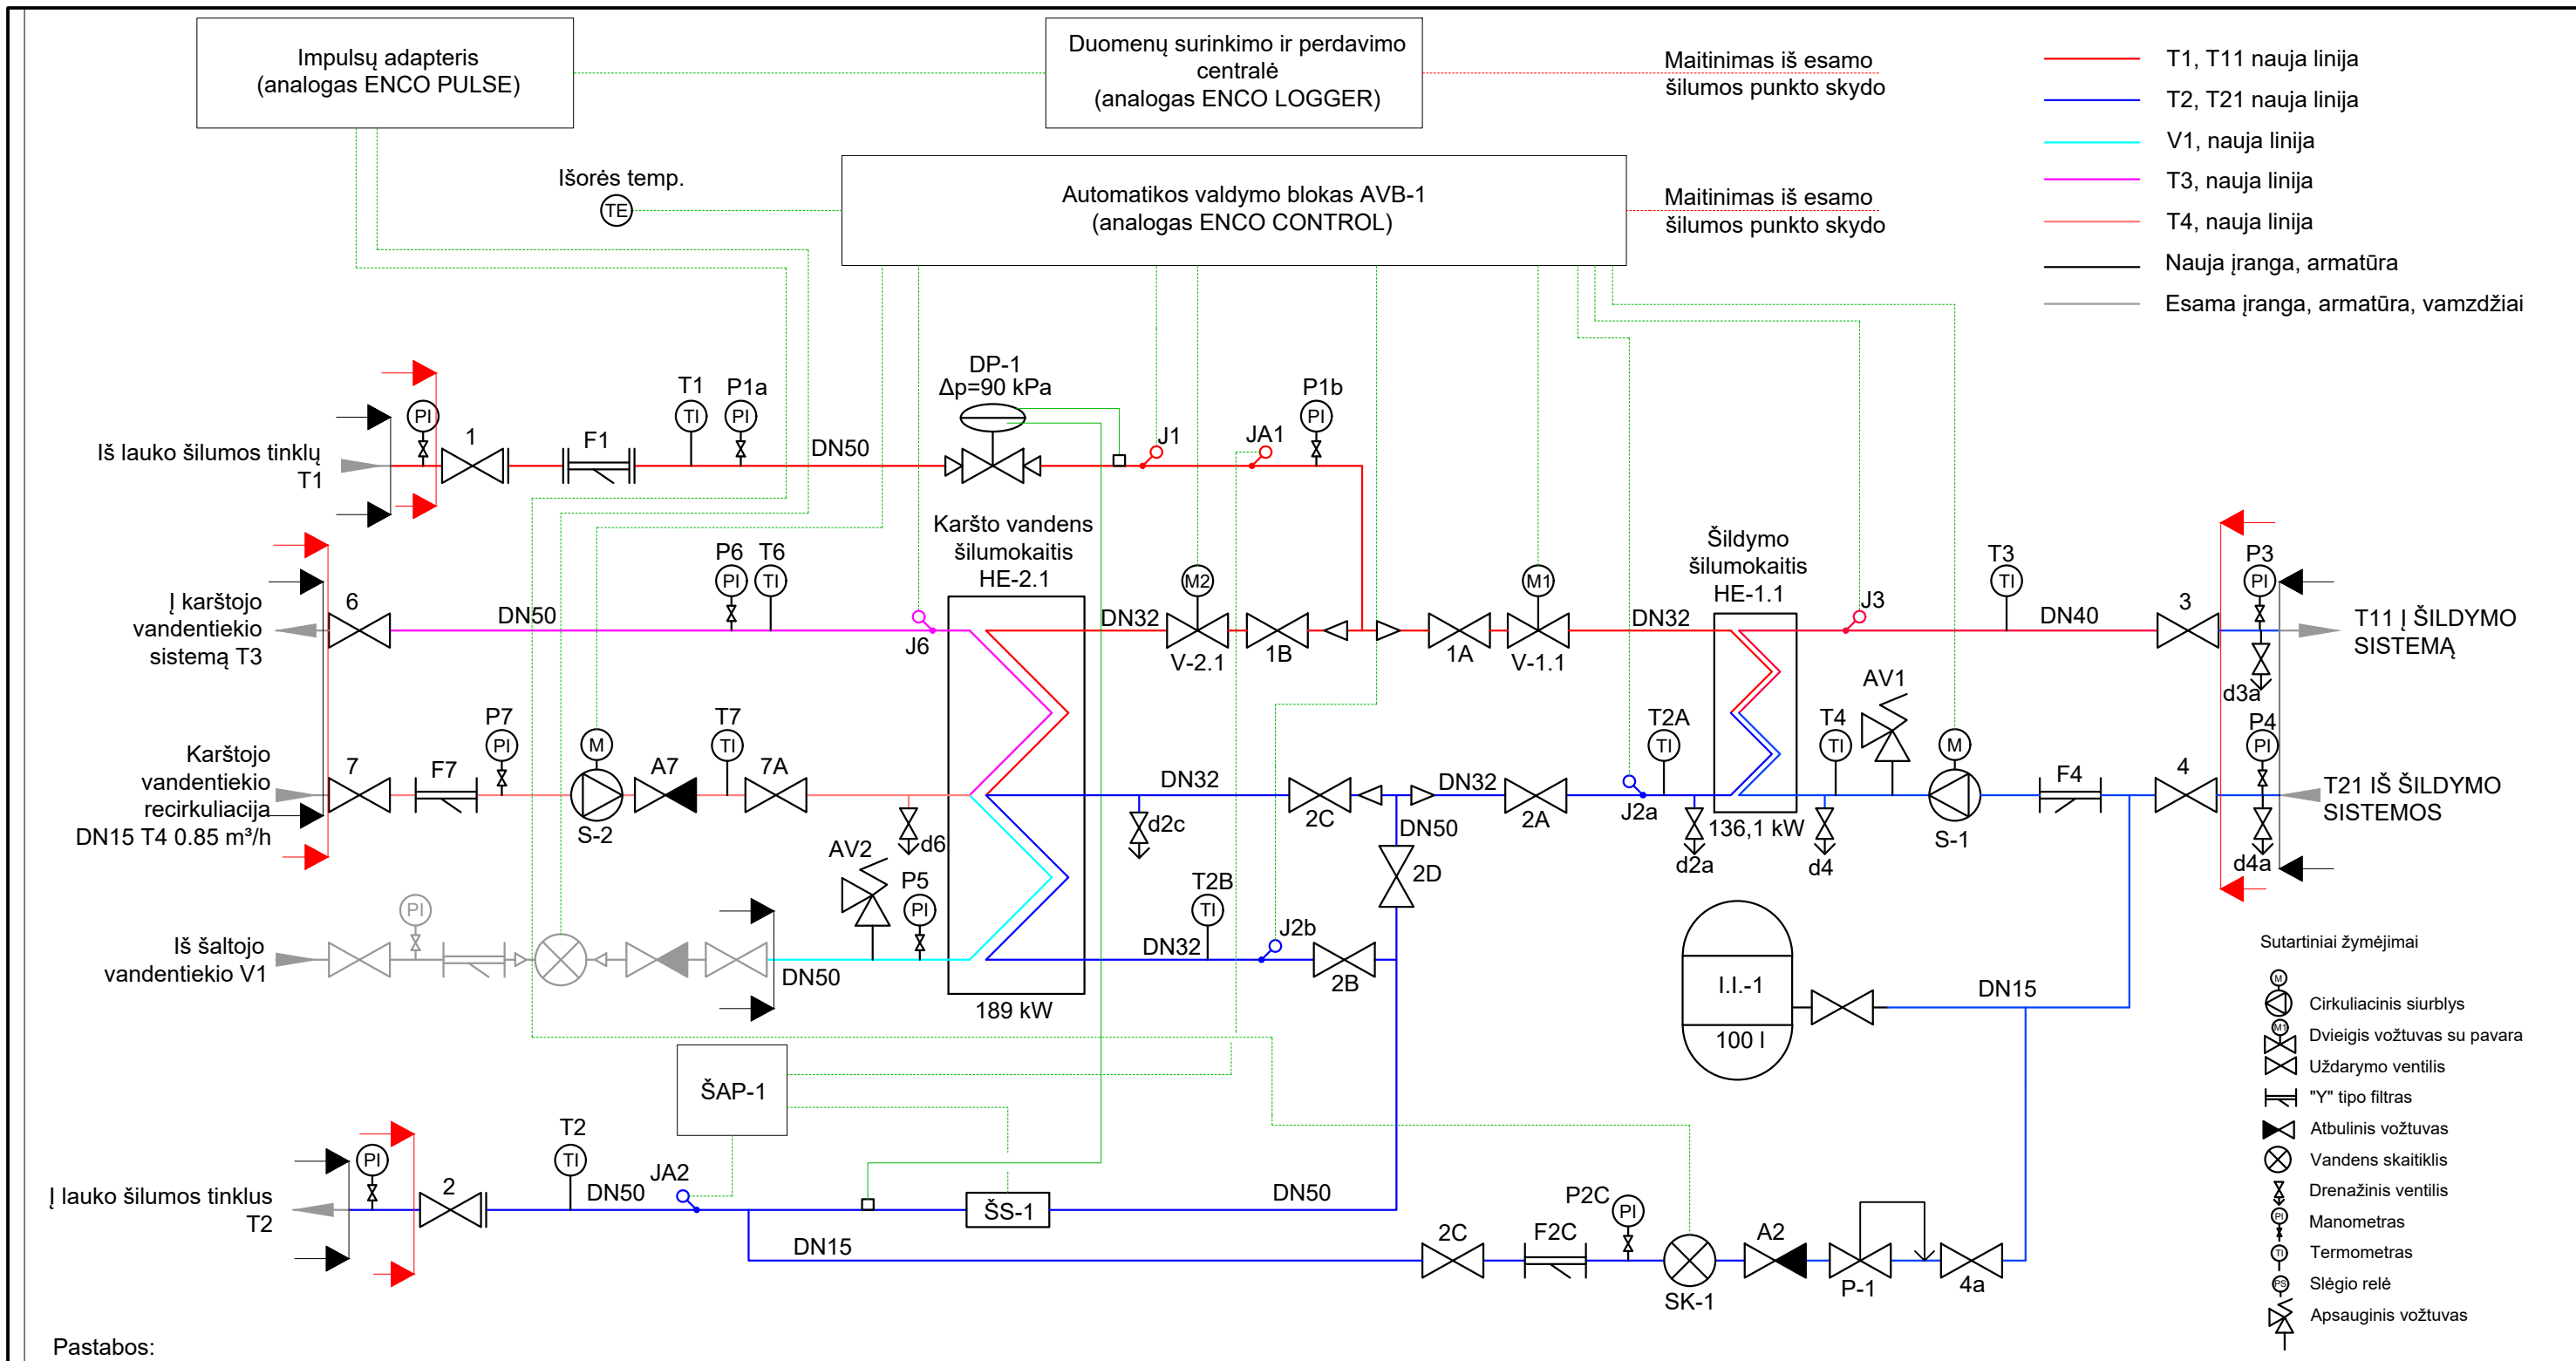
Impulsų adapteris
(analogas ENCO PULSE)

Duomenų surinkimo ir perdavimo centralė
(analogas ENCO LOGGER)

Maitinimas iš esamo šilumos punkto skydo

T1, T11 nauja linija
T2, T21 nauja linija
V1, nauja linija
T3, nauja linija
T4, nauja linija
Nauja įranga, armatūra
Esama įranga, armatūra, vamzdžiai

Išorės temp.
TE

Automatikos valdymo blokas AVB-1
(analogas ENCO CONTROL)

Maitinimas iš esamo šilumos punkto skydo

DP-1
Δp=90 kPa

Iš lauko šilumos tinklų T1
PI 1 F1 T1 TI P1a PI DN50 J1 JA1 P1b PI

Karšto vandens šilumokaitis HE-2.1

Šildymo šilumokaitis HE-1.1

Į karštojo vandentiekio sistemą T3
6 DN50 P6 PI T6 TI J6 DN32 M2 V-2.1 1B 1A M1 V-1.1 DN32 J3 T3 TI DN40 3 P3 PI T11 Į ŠILDYMO SISTEMĄ d3a

Karštojo vandentiekio recirkuliacija DN15 T4 0.85 m³/h
7 F7 P7 PI M S-2 A7 T7 TI 7A d6 DN32 d2c 2C DN32 2A J2a T2A TI 136,1 kW d2a T4 TI d4 AV1 M S-1 F4 4 P4 PI T21 IŠ ŠILDYMO SISTEMOS d4a DN50 2D

AV2 P5 PI T2B TI J2b 2B DN32

Iš šaltojo vandentiekio V1
PI DN50 189 kW

I.I.-1
100 l
DN15

ŠAP-1

Į lauko šilumos tinklus T2
PI 2 T2 TI DN50 JA2 ŠS-1 DN50 DN15 2C F2C P2C PI SK-1 A2 P-1 4a

Sutartiniai žymėjimai
M Cirkuliacinis siurblys
M Dvieigis vožtuvas su pavara
Uždarymo ventilis
"Y" tipo filtras
Atbulinis vožtuvas
Vandens skaitiklis
Drenažinis ventilis
PI Manometras
TI Termometras
PS Slėgio relė
Apsauginis vožtuvas

Pastabos: